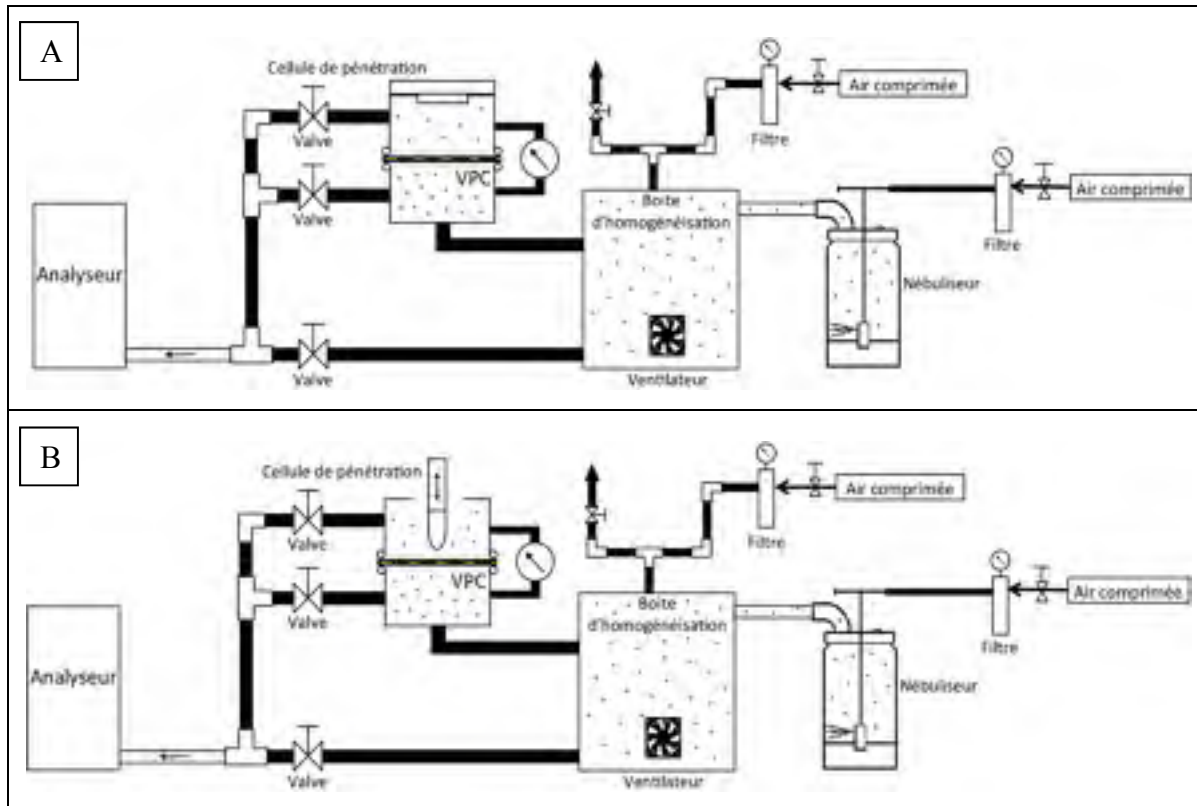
A

Cellule de pénétration

Valve

VPC

Valve

Air comprimée

Filtre

Air comprimée

Filtre

Boite d'homogénéisation

Analyseur

Nébuliseur

Valve

Ventilateur

B

Cellule de pénétration

Valve

VPC

Valve

Air comprimée

Filtre

Air comprimée

Filtre

Boite d'homogénéisation

Analyseur

Nébuliseur

Valve

Ventilateur